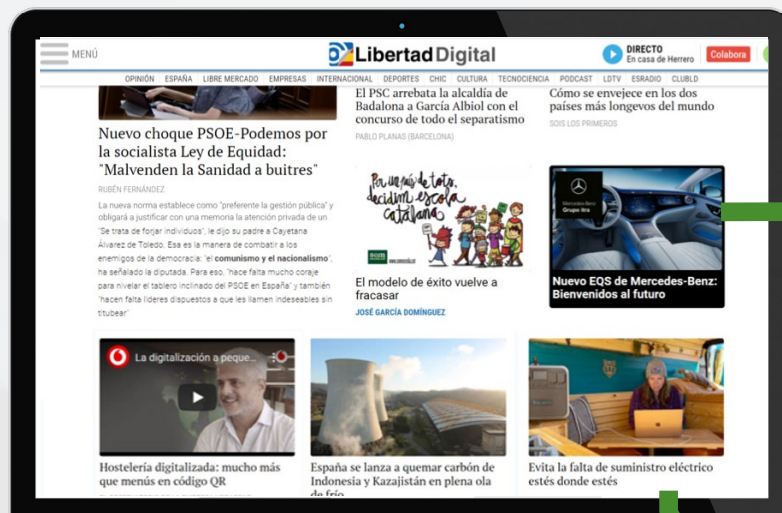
MENÚ

Libertad Digital

DIRECTO
En casa de Herrero

Colabora

OPINIÓN ESPAÑA LIBRE MERCADO EMPRESAS INTERNACIONAL DEPORTES CHIC CULTURA TECNOCIENCIA PODCAST LDTV ESRADIO CLUBLD

Nuevo choque PSOE-Podemos por la socialista Ley de Equidad: "Malvenden la Sanidad a buitres"

RUBÉN FERNÁNDEZ

La nueva norma establece como "preferente la gestión pública" y obligará a justificar con una memoria la atención privada de un "Se trata de forjar individuos", le dijo su padre a Cayetana Álvarez de Toledo. Esa es la manera de combatir a los enemigos de la democracia: "el comunismo y el nacionalismo", ha señalado la diputada. Para eso, "hace falta mucho coraje para nivelar el tablero inclinado del PSOE en España" y también "hacen falta líderes dispuestos a que les llamen indeseables sin titubear"

El PSC arrebata la alcaldía de Badalona a García Albiol con el concurso de todo el separatismo

PABLO PLANAS (BARCELONA)

Cómo se envejece en los dos países más longevos del mundo

SOIS LOS PRIMEROS

Per un país de tots, decidim escola catalana

El modelo de éxito vuelve a fracasar

JOSÉ GARCÍA DOMÍNGUEZ

Mercedes-Benz Grupo Itra

Nuevo EQS de Mercedes-Benz: Bienvenidos al futuro

La digitalización a peque...

Hostelería digitalizada: mucho más que menús en código QR

España se lanza a quemar carbón de Indonesia y Kazajistán en plena ola de frío

Evita la falta de suministro eléctrico estés donde estés